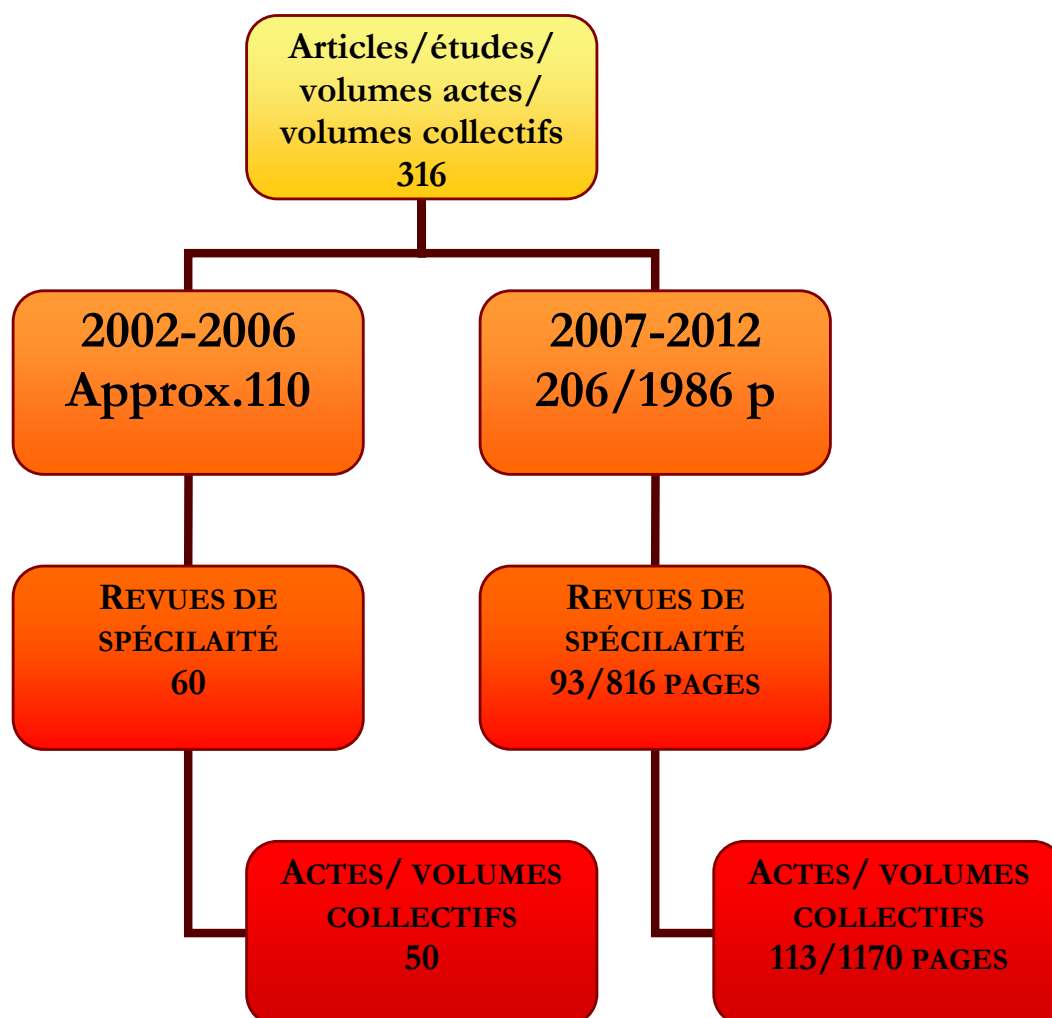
Articles/études/ volumes actes/ volumes collectifs 316

2002-2006 Approx.110

2007-2012 206/1986 p

REVUES DE SPÉCILAITÉ 60

REVUES DE SPÉCILAITÉ 93/816 PAGES

ACTES/ VOLUMES COLLECTIFS 50

ACTES/ VOLUMES COLLECTIFS 113/1170 PAGES